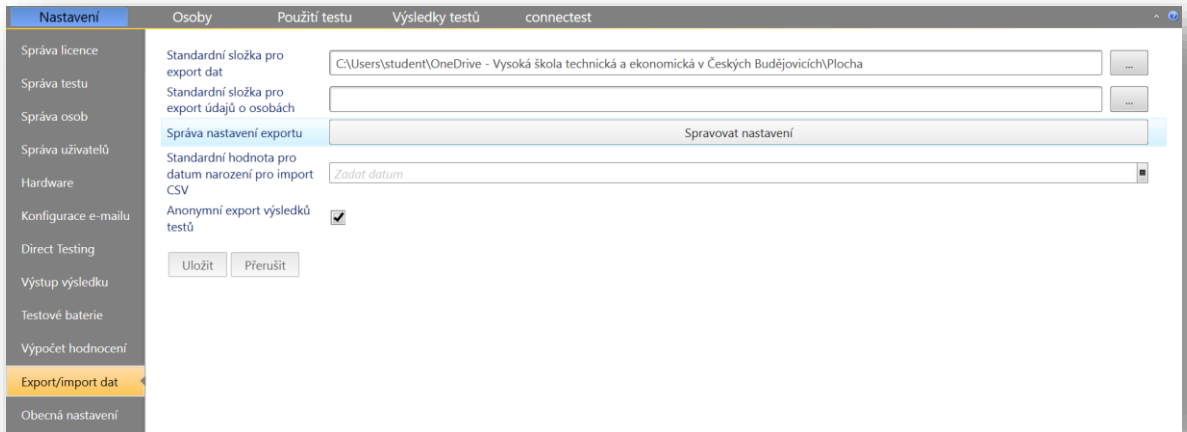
Nastavení Osoby Použití testu Výsledky testů connectest

Správa licence
Správa testu
Správa osob
Správa uživatelů
Hardware
Konfigurace e-mailu
Direct Testing
Výstup výsledku
Testové baterie
Výpočet hodnocení
Export/import dat
Obecná nastavení

Standardní složka pro export dat
C:\Users\student\OneDrive - Vysoká škola technická a ekonomická v Českých Budějovicích\Plocha
...
Standardní složka pro export údajů o osobách
...
Správa nastavení exportu
Spravovat nastavení
Standardní hodnota pro datum narození pro import CSV
Zadat datum
Anonymní export výsledků testů

Uložit Přerušit